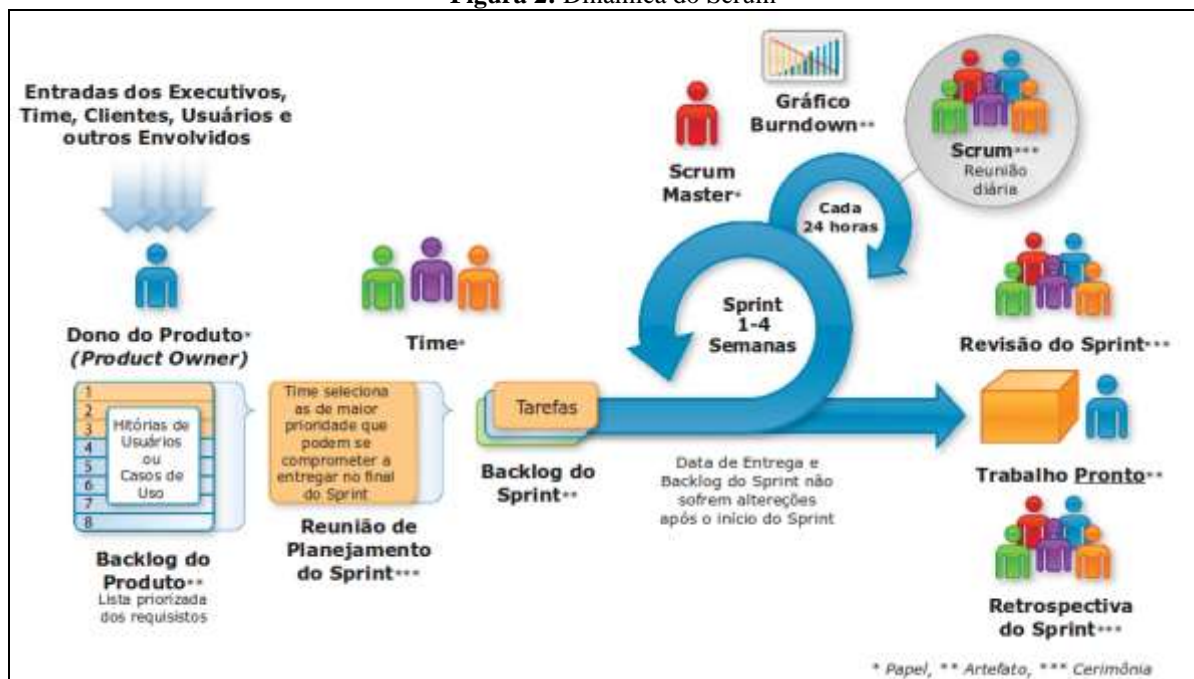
Figura 2: Dinâmica do Scrum

Entradas dos Executivos, Time, Clientes, Usuários e outros Envolvidos

Dono do Produto* (Product Owner)

1
2
3
4
5
6
7
8

Hitórias de Usuários ou Casos de Uso

Backlog do Produto**
Lista priorizada dos requisistos

Time*

Time seleciona as de maior prioridade que podem se comprometer a entregar no final do Sprint

Reunião de Planejamento do Sprint***

Tarefas

Backlog do Sprint**

Scrum Master*

Gráfico Burndown**

Scrum***
Reunião diária

Cada 24 horas

Sprint 1-4 Semanas

Data de Entrega e Backlog do Sprint não sofrem altereções após o início do Sprint

Revisão do Sprint***

Trabalho Pronto**

Retrospectiva do Sprint***

* Papel, ** Artefato, *** Cerimônia